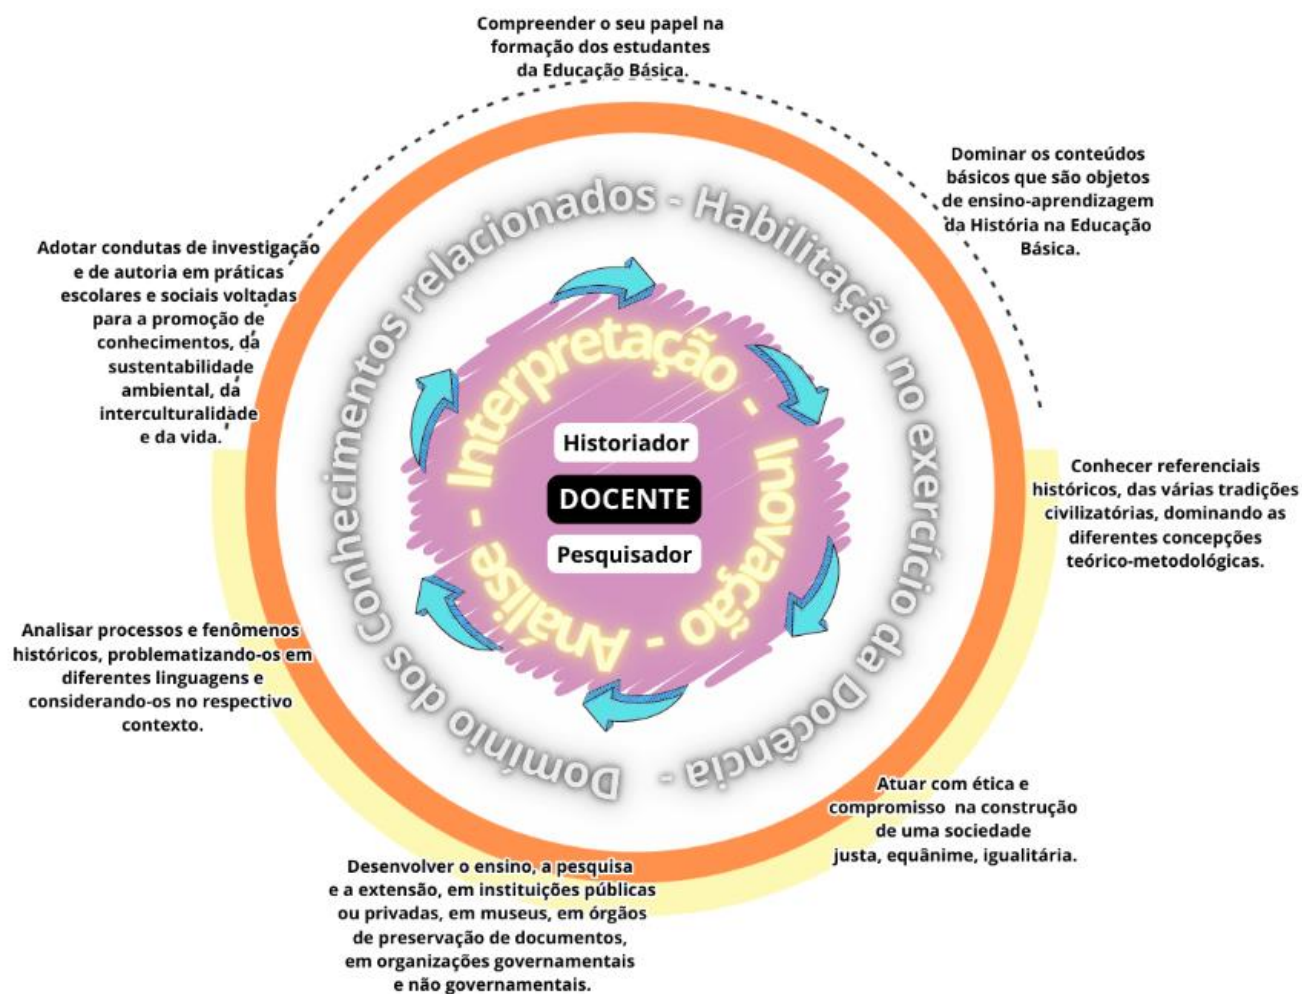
Compreender o seu papel na formação dos estudantes da Educação Básica.

Dominar os conteúdos básicos que são objetos de ensino-aprendizagem da História na Educação Básica.

Adotar condutas de investigação e de autoria em práticas escolares e sociais voltadas para a promoção de conhecimentos, da sustentabilidade ambiental, da interculturalidade e da vida.

Domínio dos Conhecimentos relacionados - Habilitação no exercício da Docência -

Interpretação - Inovação - Análise -

Historiador

DOCENTE

Pesquisador

Conhecer referenciais históricos, das várias tradições civilizatórias, dominando as diferentes concepções teórico-metodológicas.

Analisar processos e fenômenos históricos, problematizando-os em diferentes linguagens e considerando-os no respectivo contexto.

Atuar com ética e compromisso na construção de uma sociedade justa, equânime, igualitária.

Desenvolver o ensino, a pesquisa e a extensão, em instituições públicas ou privadas, em museus, em órgãos de preservação de documentos, em organizações governamentais e não governamentais.